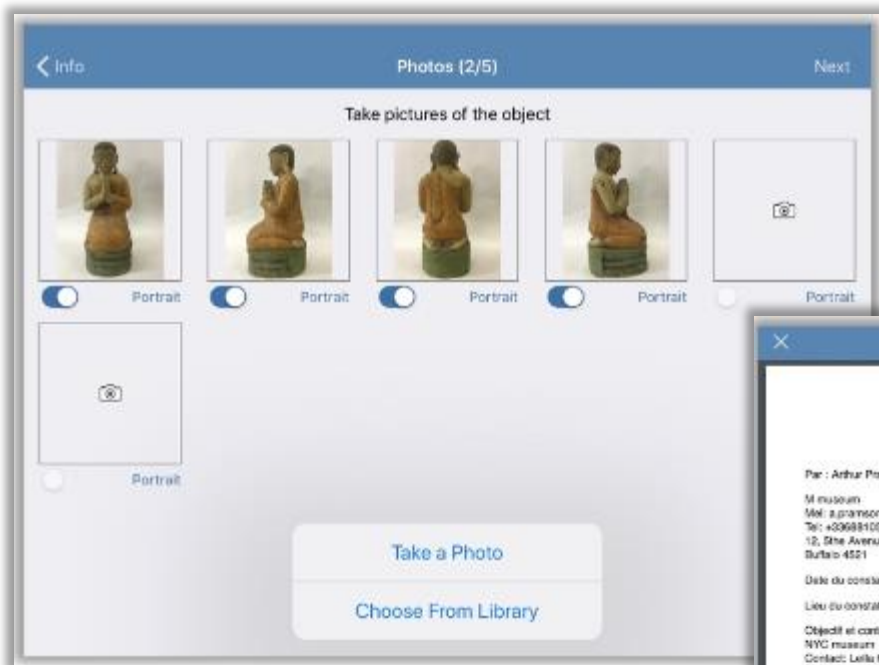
< Info

Photos (2/5)

Next

Take pictures of the object

Portrait

Portrait

Portrait

Portrait

Portrait

Portrait

Take a Photo

Choose From Library

Par : Arthur Pr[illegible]

M museum
Mel: a.pramso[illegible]
Tel: +336881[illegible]
12, 5the Avenu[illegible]
Buffalo 4521

Date du consta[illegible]

Lieu du constat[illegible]

Objectif et cont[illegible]
NYC museum
Contact: Leila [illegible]